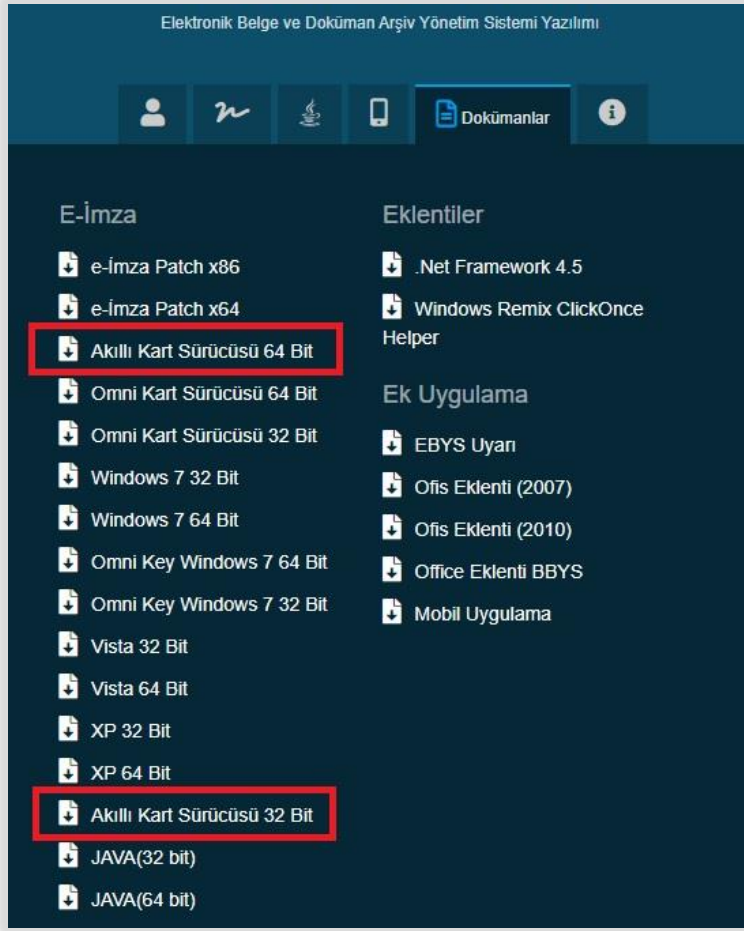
Elektronik Belge ve Doküman Arşiv Yönetim Sistemi Yazılımı

Dokümanlar

E-İmza

e-İmza Patch x86

e-İmza Patch x64

Akıllı Kart Sürücüsü 64 Bit

Omni Kart Sürücüsü 64 Bit

Omni Kart Sürücüsü 32 Bit

Windows 7 32 Bit

Windows 7 64 Bit

Omni Key Windows 7 64 Bit

Omni Key Windows 7 32 Bit

Vista 32 Bit

Vista 64 Bit

XP 32 Bit

XP 64 Bit

Akıllı Kart Sürücüsü 32 Bit

JAVA(32 bit)

JAVA(64 bit)

Eklentiler

.Net Framework 4.5

Windows Remix ClickOnce Helper

Ek Uygulama

EBYS Uyarı

Ofis Eklenti (2007)

Ofis Eklenti (2010)

Office Eklenti BBYS

Mobil Uygulama